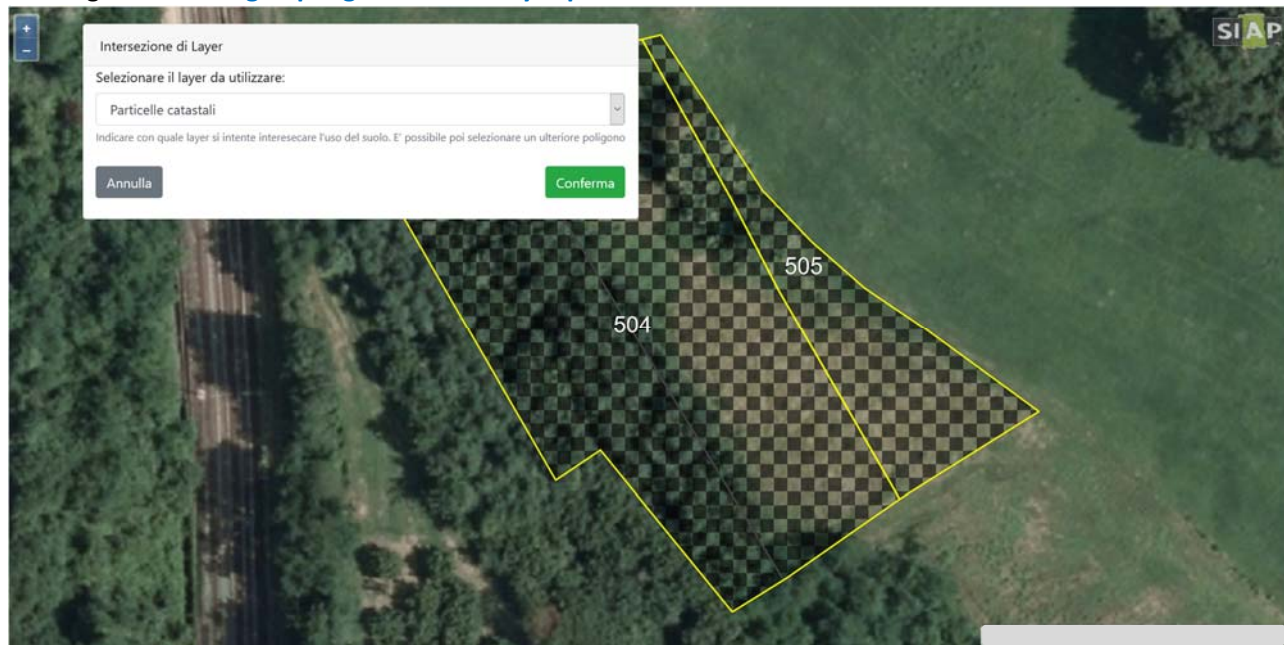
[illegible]

+
−

Intersezione di Layer

Selezionare il layer da utilizzare:

Particelle catastali

Indicare con quale layer si intente interesecare l'uso del suolo. E' possibile poi selezionare un ulteriore poligono

Annulla

Conferma

SIAP

505

504